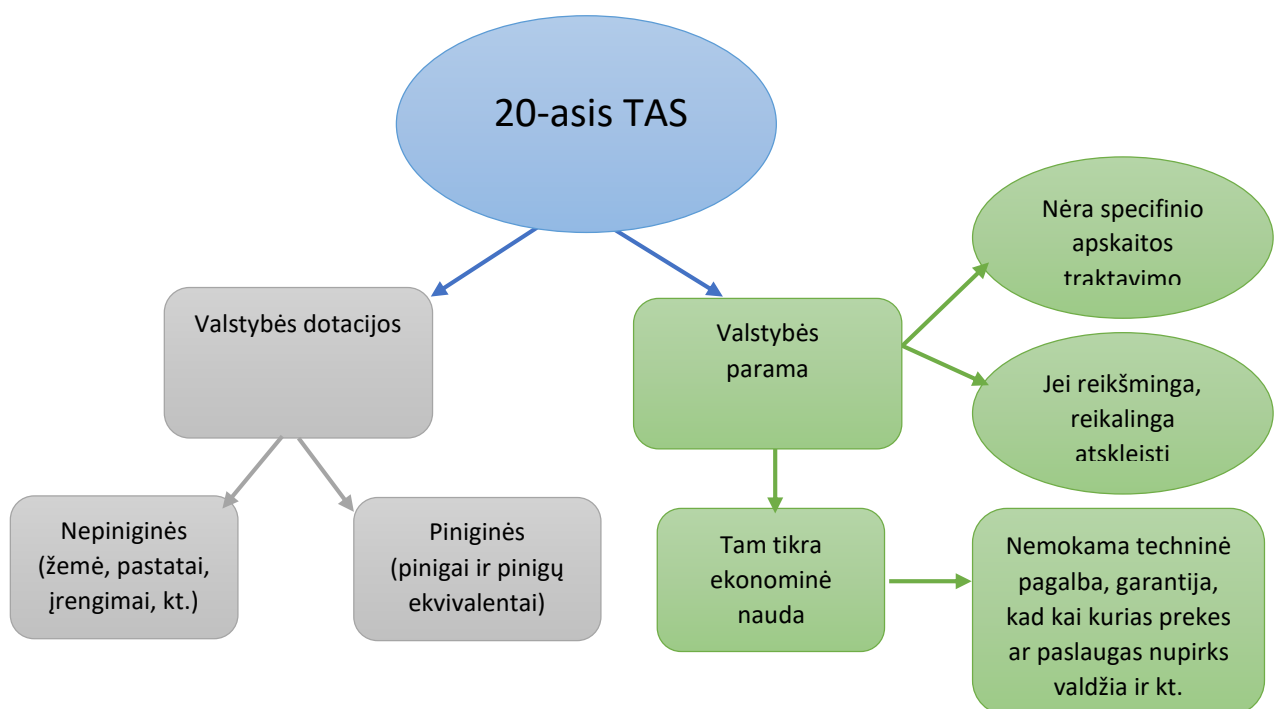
20-asis TAS

Valstybės dotacijos

Nepiniginės (žemė, pastatai, įrengimai, kt.)

Piniginės (pinigai ir pinigų ekvivalentai)

Valstybės parama

Nėra specifinio apskaitos traktavimo

Jei reikšminga, reikalinga atskleisti

Tam tikra ekonominė nauda

Nemokama techninė pagalba, garantija, kad kai kurias prekes ar paslaugas nupirks valdžia ir kt.